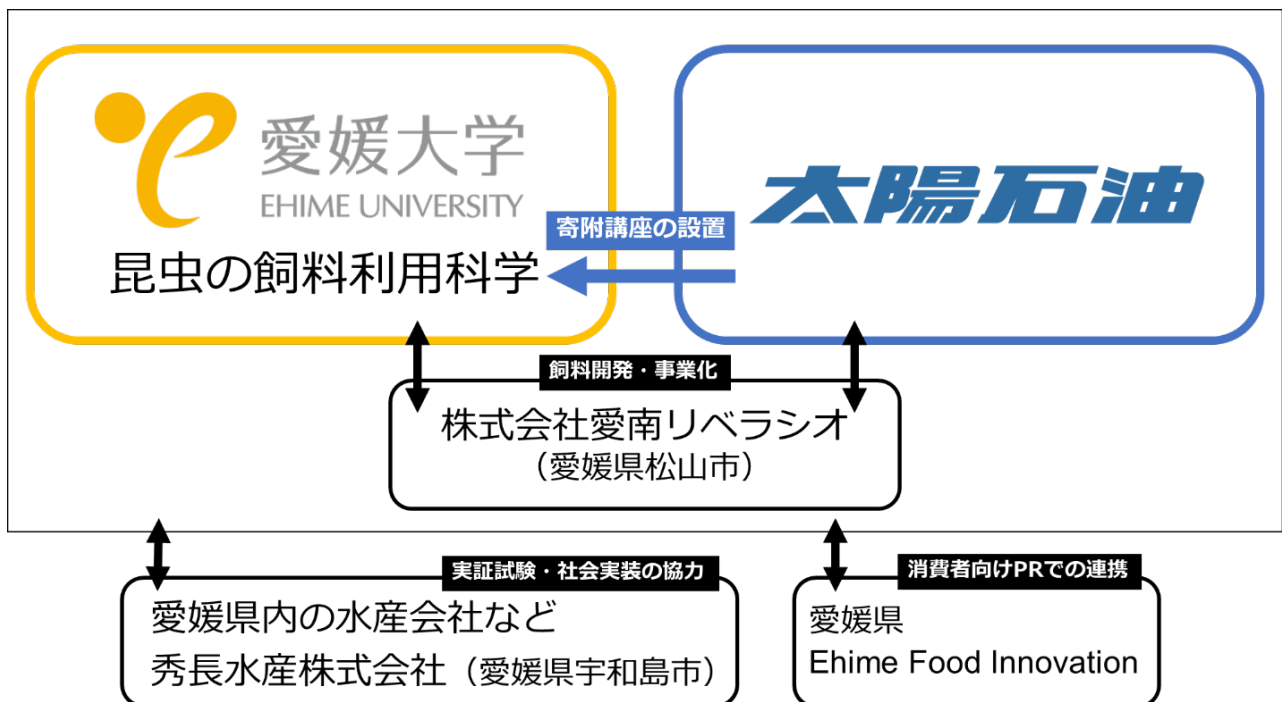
愛媛大学
EHIME UNIVERSITY
昆虫の飼料利用科学

寄附講座の設置

太陽石油

飼料開発・事業化

株式会社愛南リベラシオ
（愛媛県松山市）

実証試験・社会実装の協力

愛媛県内の水産会社など
秀長水産株式会社（愛媛県宇和島市）

消費者向けPRでの連携

愛媛県
Ehime Food Innovation